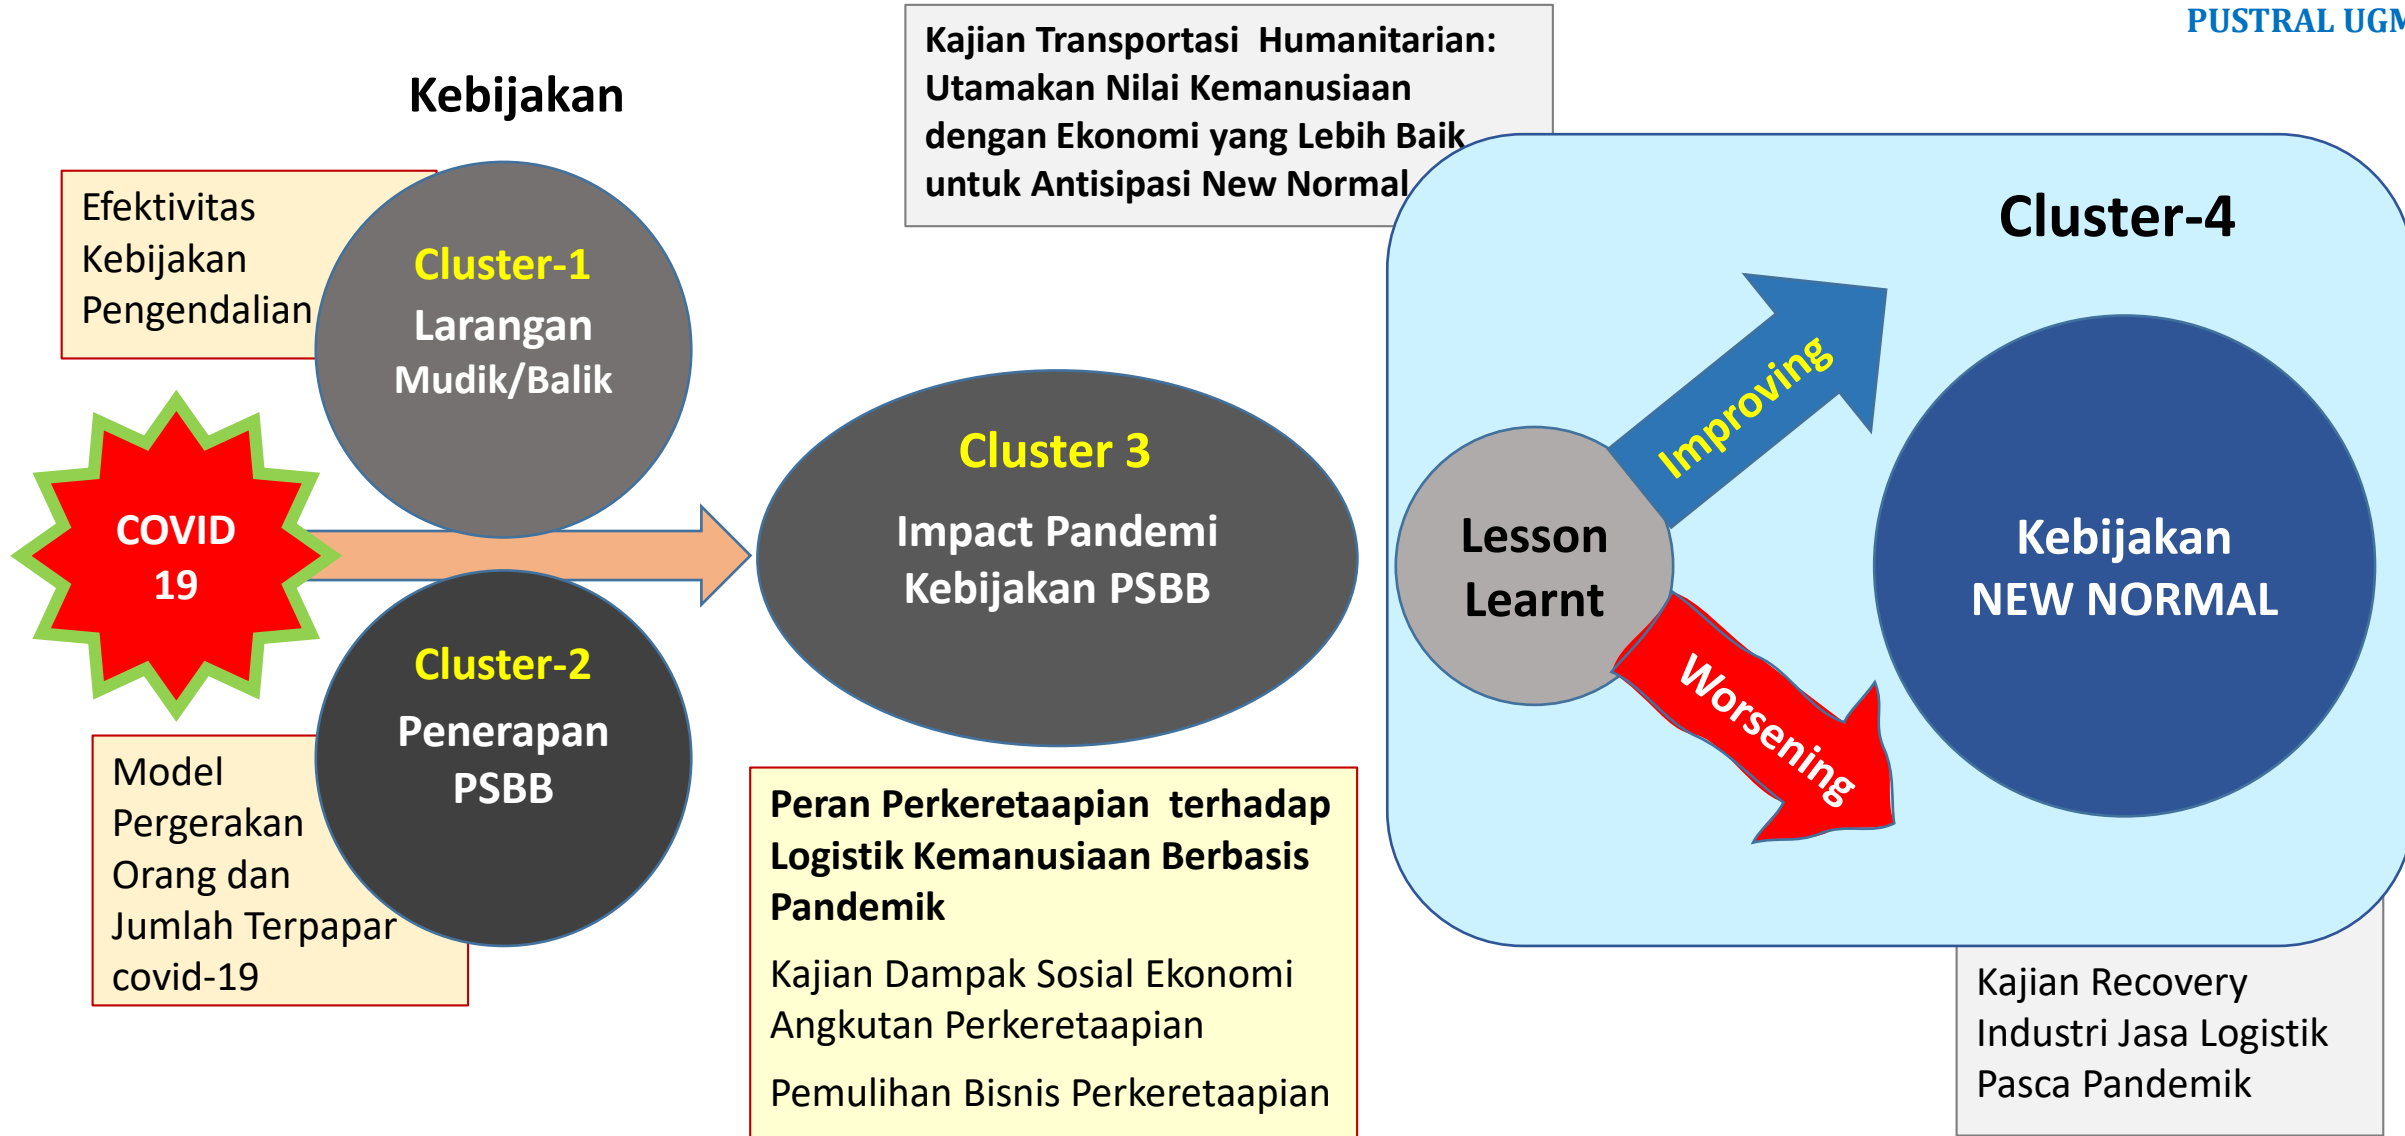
PUSTRAL UGM

Kajian Transportasi Humanitarian: Utamakan Nilai Kemanusiaan dengan Ekonomi yang Lebih Baik untuk Antisipasi New Normal

Kebijakan

Efektivitas Kebijakan Pengendalian

Cluster-1
Larangan Mudik/Balik

COVID 19

Cluster-2
Penerapan PSBB

Model Pergerakan Orang dan Jumlah Terpapar covid-19

Cluster 3
Impact Pandemi Kebijakan PSBB

Peran Perkeretaapian terhadap Logistik Kemanusiaan Berbasis Pandemik

Kajian Dampak Sosial Ekonomi Angkutan Perkeretaapian

Pemulihan Bisnis Perkeretaapian

Cluster-4

Lesson Learnt

Improving

Worsening

Kebijakan NEW NORMAL

Kajian Recovery Industri Jasa Logistik Pasca Pandemik